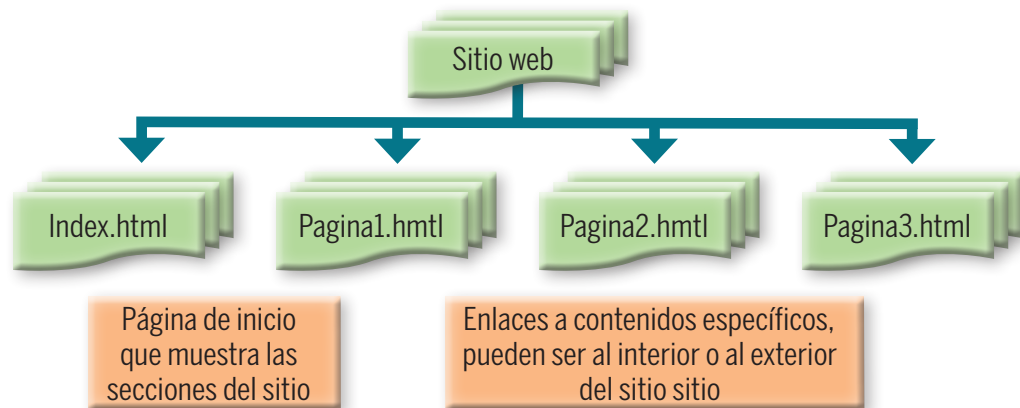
Sitio web

Index.html

Pagina1.hmtl

Pagina2.hmtl

Pagina3.html

Página de inicio que muestra las secciones del sitio

Enlaces a contenidos específicos, pueden ser al interior o al exterior del sitio sitio